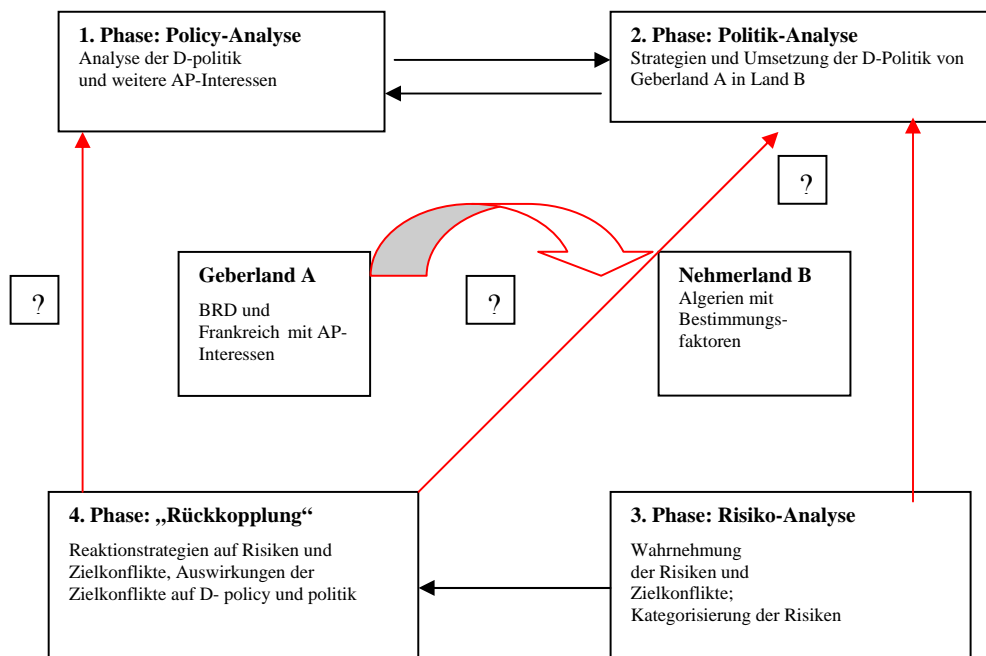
1. Phase: Policy-Analyse
Analyse der D-politik und weitere AP-Interessen

2. Phase: Politik-Analyse
Strategien und Umsetzung der D-Politik von Geberland A in Land B

?

?

Geberland A
BRD und Frankreich mit AP-Interessen

?

Nehmerland B
Algerien mit Bestimmungsfaktoren

4. Phase: „Rückkopplung“
Reaktionstrategien auf Risiken und Zielkonflikte, Auswirkungen der Zielkonflikte auf D- policy und politik

3. Phase: Risiko-Analyse
Wahrnehmung der Risiken und Zielkonflikte; Kategorisierung der Risiken